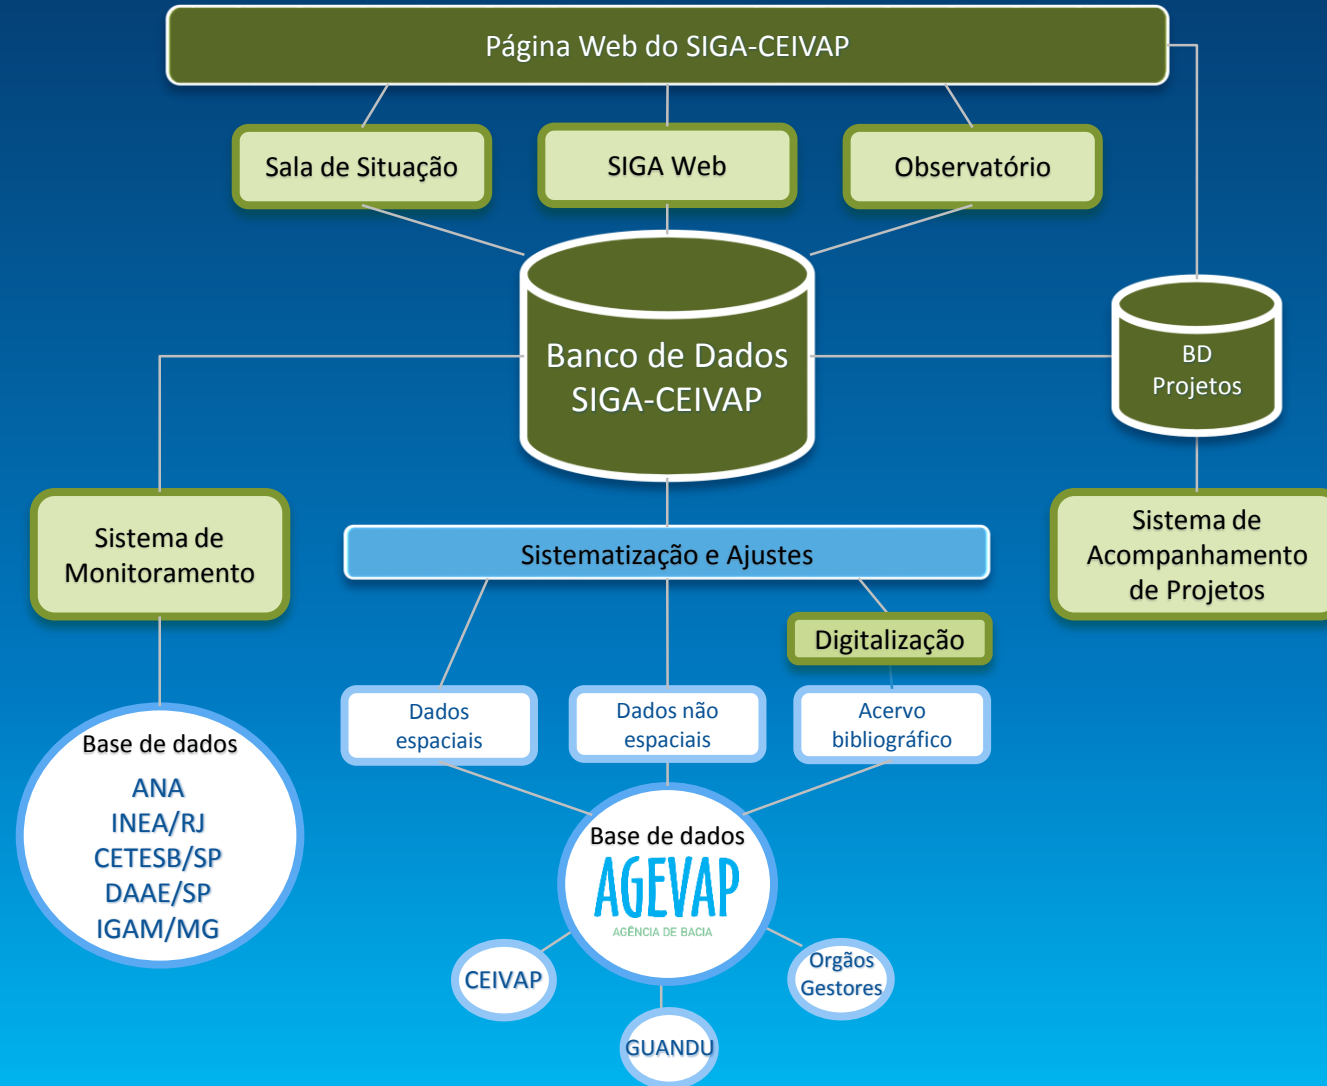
Página Web do SIGA-CEIVAP

Sala de Situação

SIGA Web

Observatório

Banco de Dados SIGA-CEIVAP

BD Projetos

Sistema de Monitoramento

Sistematização e Ajustes

Sistema de Acompanhamento de Projetos

Digitalização

Dados espaciais

Dados não espaciais

Acervo bibliográfico

Base de dados
ANA
INEA/RJ
CETESB/SP
DAAE/SP
IGAM/MG

Base de dados
AGEVAP
AGÊNCIA DE BACIA

CEIVAP

GUANDU

Orgãos Gestores